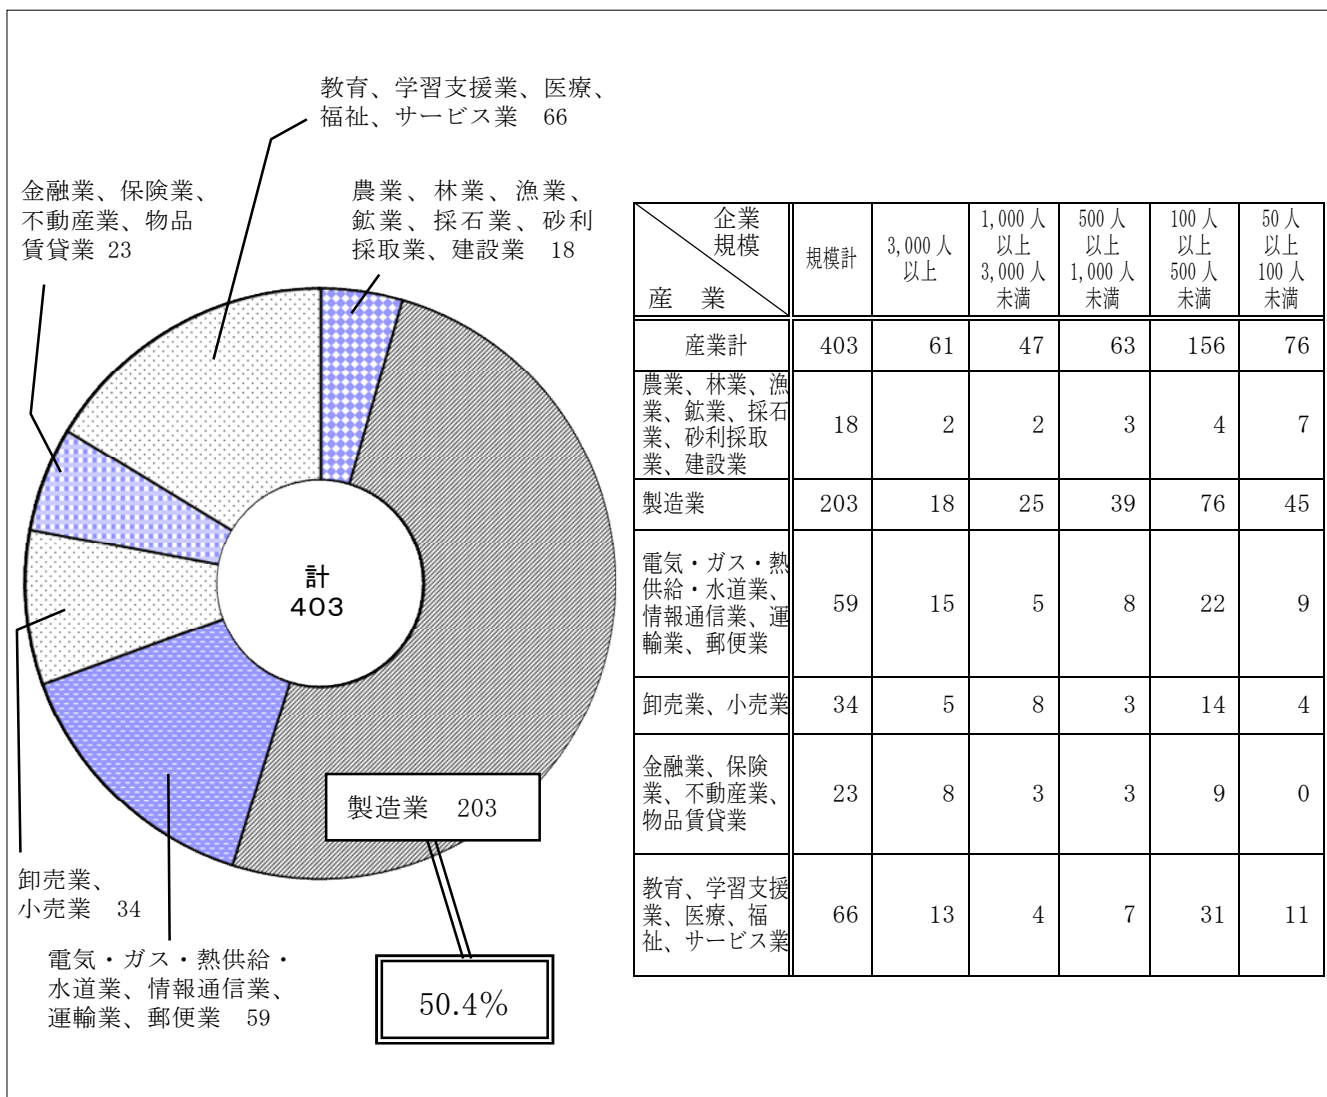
教育、学習支援業、医療、福祉、サービス業 66

金融業、保険業、不動産業、物品賃貸業 23

農業、林業、漁業、鉱業、採石業、砂利採取業、建設業 18

計
403

製造業 203

50.4%

卸売業、小売業 34

電気・ガス・熱供給・水道業、情報通信業、運輸業、郵便業 59

| 企業規模 / 産業 | 規模計 | 3,000人以上 | 1,000人以上3,000人未満 | 500人以上1,000人未満 | 100人以上500人未満 | 50人以上100人未満 |
|---|---|---|---|---|---|---|
| 産業計 | 403 | 61 | 47 | 63 | 156 | 76 |
| 農業、林業、漁業、鉱業、採石業、砂利採取業、建設業 | 18 | 2 | 2 | 3 | 4 | 7 |
| 製造業 | 203 | 18 | 25 | 39 | 76 | 45 |
| 電気・ガス・熱供給・水道業、情報通信業、運輸業、郵便業 | 59 | 15 | 5 | 8 | 22 | 9 |
| 卸売業、小売業 | 34 | 5 | 8 | 3 | 14 | 4 |
| 金融業、保険業、不動産業、物品賃貸業 | 23 | 8 | 3 | 3 | 9 | 0 |
| 教育、学習支援業、医療、福祉、サービス業 | 66 | 13 | 4 | 7 | 31 | 11 |